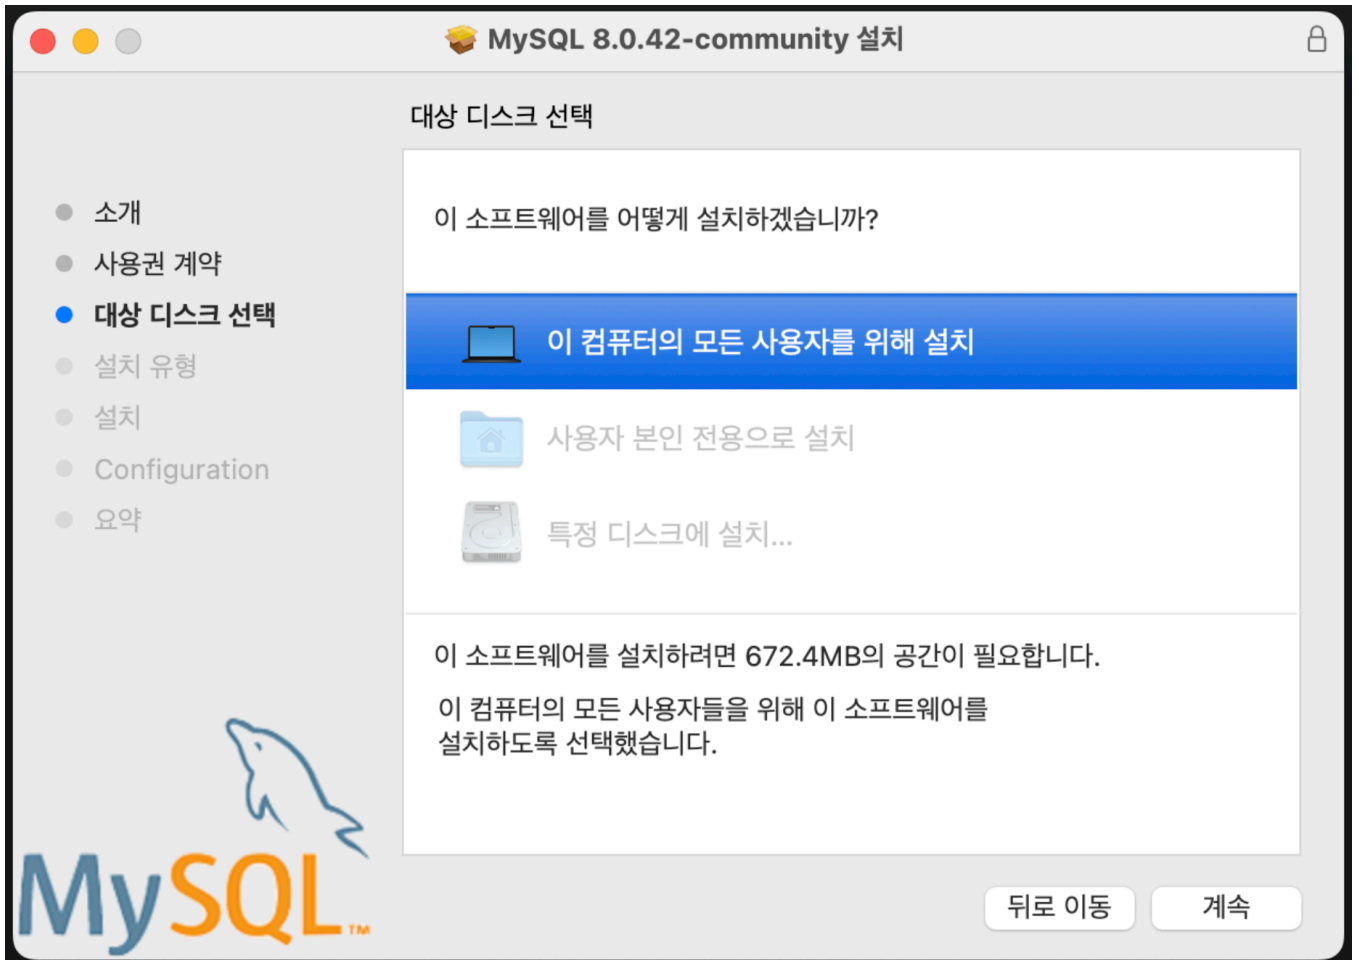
MySQL 8.0.42-community 설치

대상 디스크 선택

소개
사용권 계약
대상 디스크 선택
설치 유형
설치
Configuration
요약

이 소프트웨어를 어떻게 설치하겠습니까?

이 컴퓨터의 모든 사용자를 위해 설치

사용자 본인 전용으로 설치

특정 디스크에 설치...

이 소프트웨어를 설치하려면 672.4MB의 공간이 필요합니다.

이 컴퓨터의 모든 사용자들을 위해 이 소프트웨어를 설치하도록 선택했습니다.

MySQL™

뒤로 이동

계속